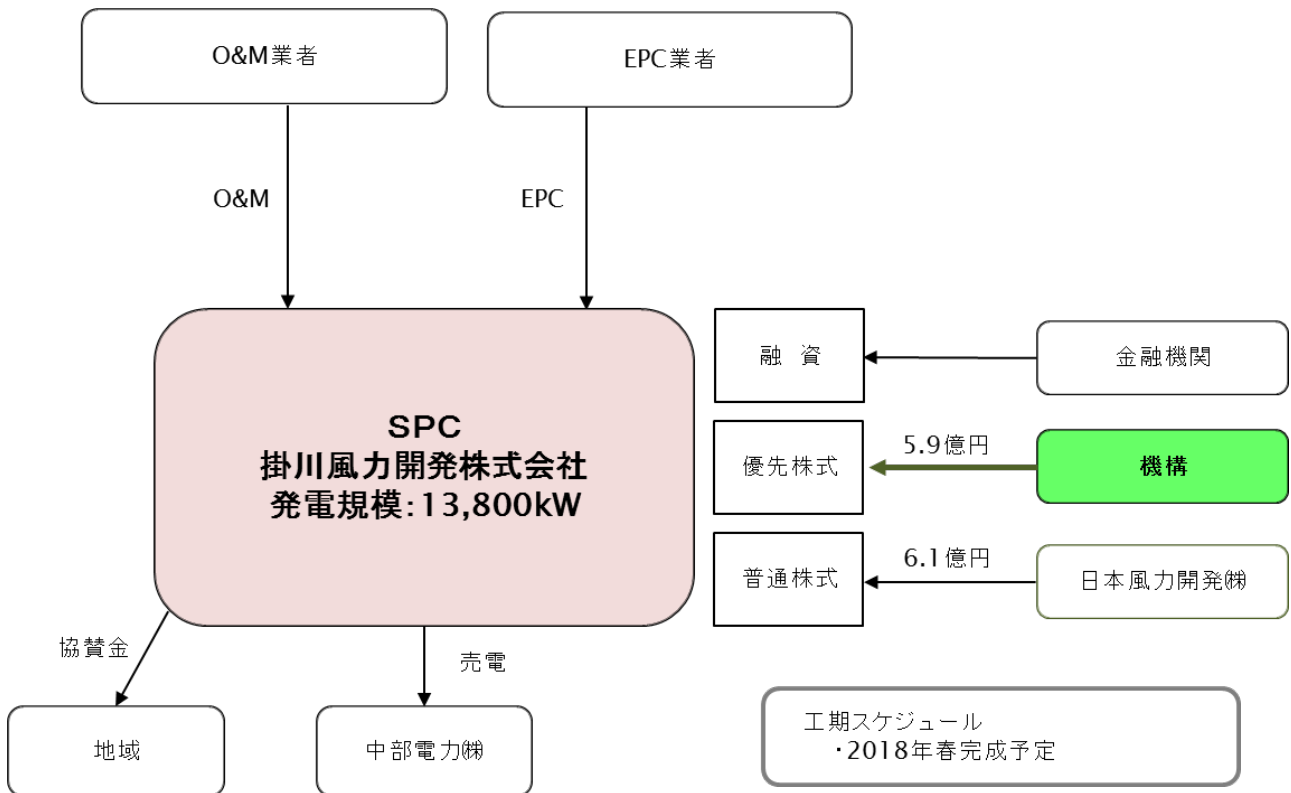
O&M業者

EPC業者

O&M

EPC

SPC
掛川風力開発株式会社
発電規模:13,800kW

融　資

金融機関

優先株式

5.9億円

機構

普通株式

6.1億円

日本風力開発㈱

協賛金

売電

地域

中部電力㈱

工期スケジュール
・2018年春完成予定